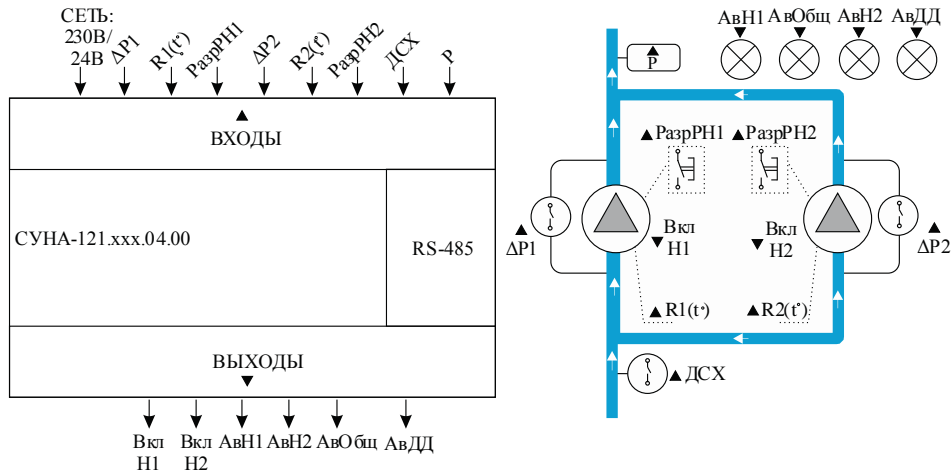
СЕТЬ: 230В/ 24В
ΔP1
R1(t°)
РазрРН1
ΔP2
R2(t°)
РазрРН2
ДСХ
Р

ВХОДЫ

СУНА-121.xxx.04.00

RS-485

ВЫХОДЫ

Вкл Н1
Вкл Н2
АвН1
АвН2
АвОбщ
АвДД

АвН1
АвОбщ
АвН2
АвДД

Р
РазрРН1
РазрРН2
ΔP1
Вкл Н1
Вкл Н2
ΔP2
R1(t°)
R2(t°)
ДСХ